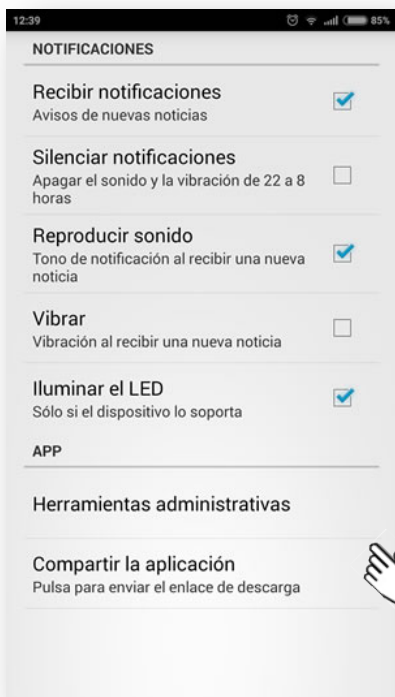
12:39 85%

NOTIFICACIONES

Recibir notificaciones
Avisos de nuevas noticias

Silenciar notificaciones
Apagar el sonido y la vibración de 22 a 8 horas

Reproducir sonido
Tono de notificación al recibir una nueva noticia

Vibrar
Vibración al recibir una nueva noticia

Iluminar el LED
Sólo si el dispositivo lo soporta

APP

Herramientas administrativas

Compartir la aplicación
Pulsa para enviar el enlace de descarga